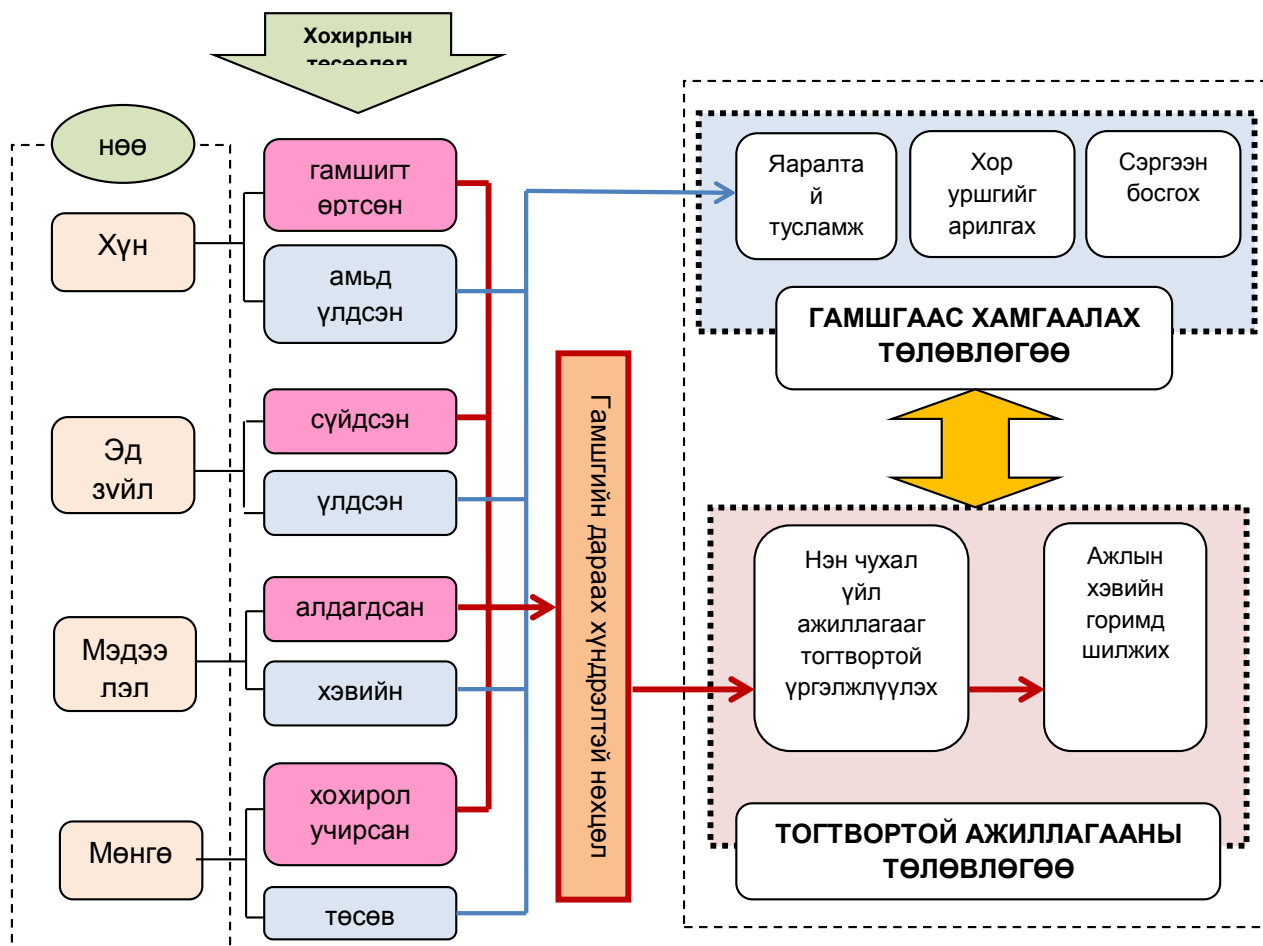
Хохирлын төсөөлөл

нөө

Хүн

Эд зүйл

Мэдээ лэл

Мөнгө

гамшигт өртсөн

амьд үлдсэн

сүйдсэн

үлдсэн

алдагдсан

хэвийн

хохирол учирсан

төсөв

Гамшгийн дараах хүндрэлтэй нөхцөл

Яаралта й тусламж

Хор уршгийг арилгах

Сэргээн босгох

ГАМШГААС ХАМГААЛАХ ТӨЛӨВЛӨГӨӨ

Нэн чухал үйл ажиллагааг тогтвортой үргэлжлүүлэх

Ажлын хэвийн горимд шилжих

ТОГТВОРТОЙ АЖИЛЛАГААНЫ ТӨЛӨВЛӨГӨӨ